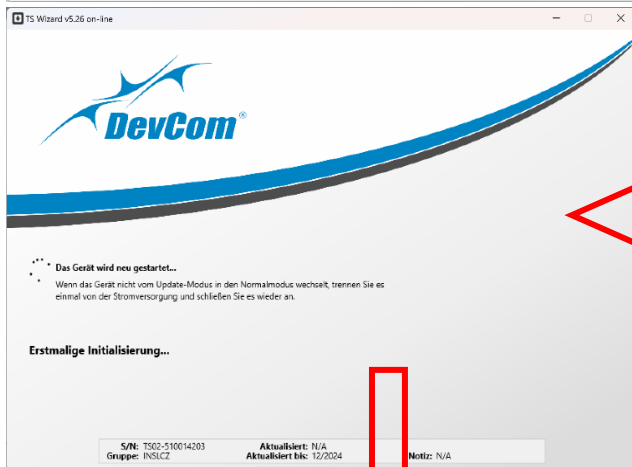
TS Wizard v5.26 on-line

DevCom®

Das Gerät wird neu gestartet...

Wenn das Gerät nicht vom Update-Modus in den Normalmodus wechselt, trennen Sie es einmal von der Stromversorgung und schließen Sie es wieder an.

Erstmalige Initialisierung...

| S/N: TS02-510014203 | Aktualisiert: N/A | |
|---|---|---|
| Gruppe: INSLCZ | Aktualisiert bis: 12/2024 | Notiz: N/A |